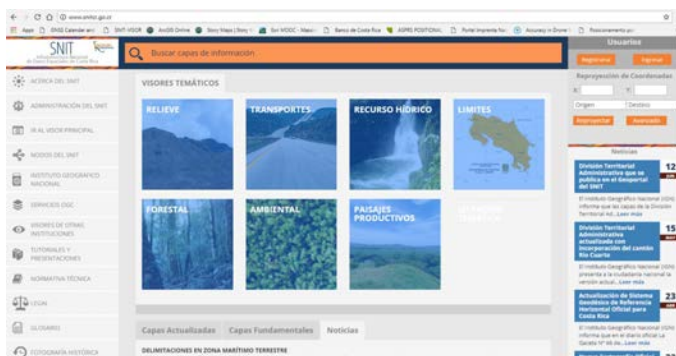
www.snitcr.go.cr

SNIT

Buscar capas de información

Usuarios

Registrarse

Ingresar

Reproyección de Coordenadas

X:

Y:

Origen

Destino

Reproyectar

Avanzado

ACERCA DEL SNIT

ADMINISTRACIÓN DEL SNIT

IR AL VISOR PRINCIPAL

NODOS DEL SNIT

INSTITUTO GEOGRÁFICO NACIONAL

SERVICIOS OGC

VISORES DE OTRAS INSTITUCIONES

TUTORIALES Y PRESENTACIONES

NORMATIVA TÉCNICA

LEGAL

GLOSARIO

FOTOGRAFÍA HISTÓRICA

VISORES TEMÁTICOS

RELIEVE

TRANSPORTES

RECURSO HÍDRICO

LIMITES

FORESTAL

AMBIENTAL

PAISAJES PRODUCTIVOS

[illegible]

Capas Actualizadas

Capas Fundamentales

Noticias

DELIMITACIONES EN ZONA MARÍTIMO TERRESTRE

Noticias

División Territorial Administrativa se publica en el Geoportal del SNIT

12

El Instituto Geográfico Nacional (IGN) informa que las capas de la División Territorial Ad... Leer más

División Territorial Administrativa actualizada con incorporación del cantón Río Cuarto

15

El Instituto Geográfico Nacional (IGN) presenta a la ciudadanía nacional la versión actual... Leer más

Actualización de Sistema Geodésico de Referencia Horizontal Oficial para Costa Rica

23

El Instituto Geográfico Nacional (IGN) informa que en el diario oficial La Gaceta N° 49 de... Leer más